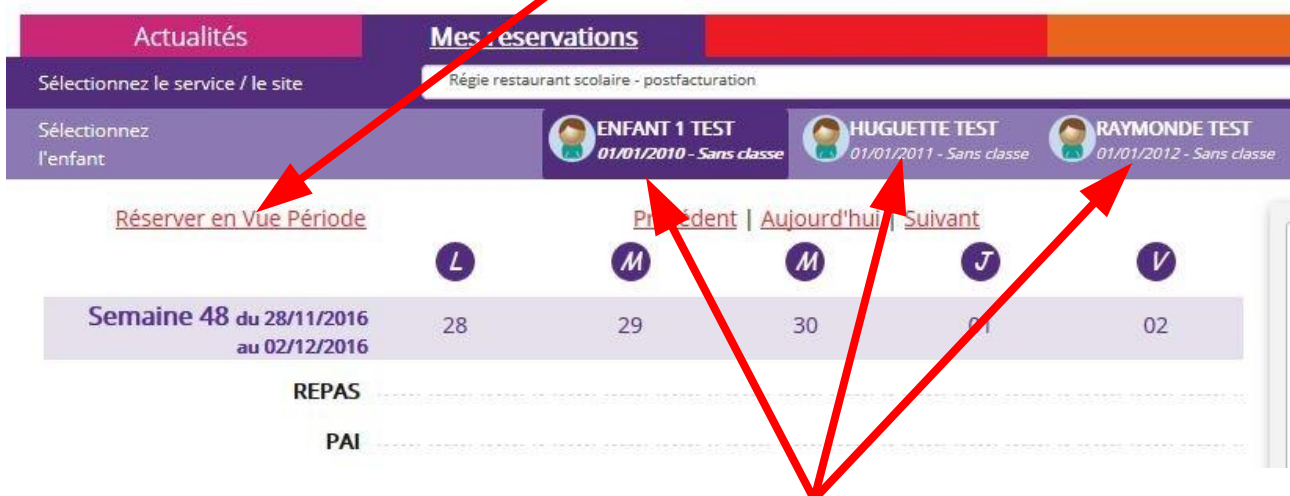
Actualités

Mes réservations

Sélectionnez le service / le site

Régie restaurant scolaire - postfacturation

Sélectionnez l'enfant

ENFANT 1 TEST
01/01/2010 - Sans classe

HUGUETTE TEST
01/01/2011 - Sans classe

RAYMONDE TEST
01/01/2012 - Sans classe

Réserver en Vue Période

Précédent | Aujourd'hui | Suivant

| | L | M | M | J | V |
|---|---|---|---|---|---|
| Semaine 48 du 28/11/2016 au 02/12/2016 | 28 | 29 | 30 | 01 | 02 |
| REPAS | | | | | |
| PAI | | | | | |